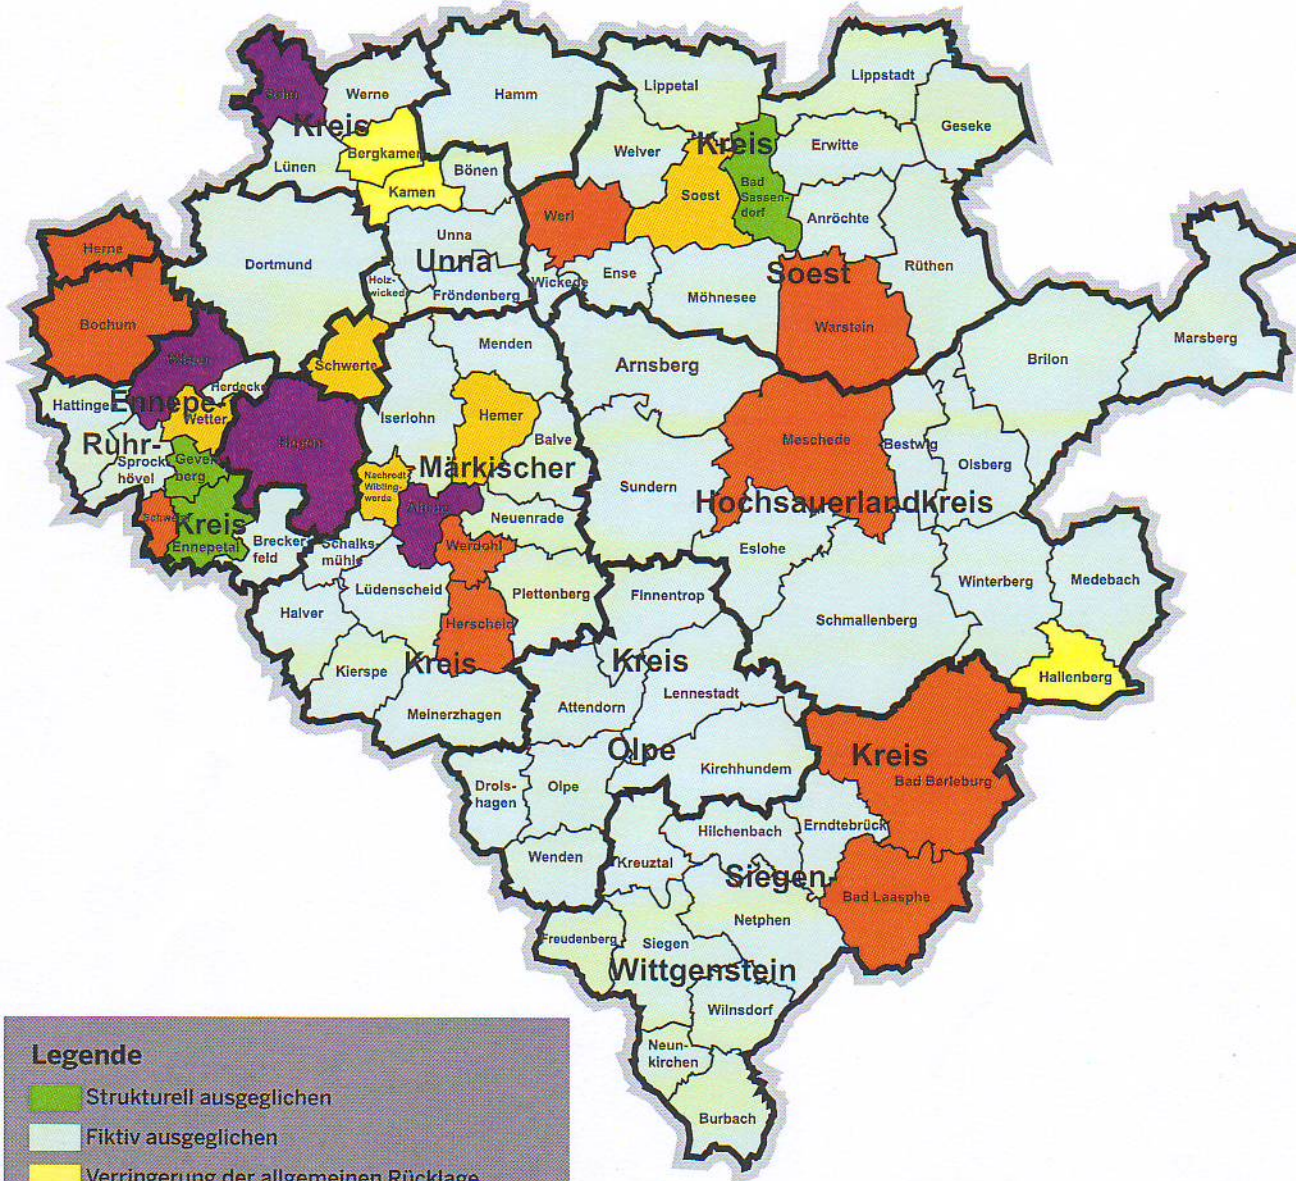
Selm
Werne
Hamm
Lippetal
Lippstadt
Kreis
Geseke
Bergkamen
Welver
Kreis
Erwitte
Lünen
Kamen
Bönen
Bad Sassendorf
Soest
Werl
Anröchte
Herne
Dortmund
Unna
Unna
Holzwickede
Fröndenberg
Wickede
Ense
Soest
Rüthen
Möhnesee
Bochum
Witten
Schwerte
Menden
Warstein
Marsberg
Brilon
Arnsberg
Herdecke
Hattingen
Ennepe-
Wetter
Iserlohn
Hemer
Ruhr-
Balve
Meschede
Bestwig
Hagen
Sprockhövel
Gevelsberg
Märkischer
Olsberg
Nachrodt-Wiblingwerde
Sundern
Hochsauerlandkreis
Schwelm
Kreis
Altena
Neuenrade
Ennepetal
Breckerfeld
Schalksmühle
Werdohl
Eslohe
Lüdenscheid
Plettenberg
Finnentrop
Winterberg
Medebach
Halver
Schmallenberg
Herscheid
Kierspe
Kreis
Kreis
Lennestadt
Hallenberg
Attendorn
Meinerzhagen
Kreis
Olpe
Bad Berleburg
Kirchhundem
Drolshagen
Olpe
Hilchenbach
Erndtebrück
Wenden
Kreuztal
Siegen
Bad Laasphe
Netphen
Freudenberg
Siegen
Wittgenstein
Wilnsdorf
Neunkirchen
Burbach

Legende
Strukturell ausgeglichen
Fiktiv ausgeglichen
Verringerung der allgemeinen Rücklage